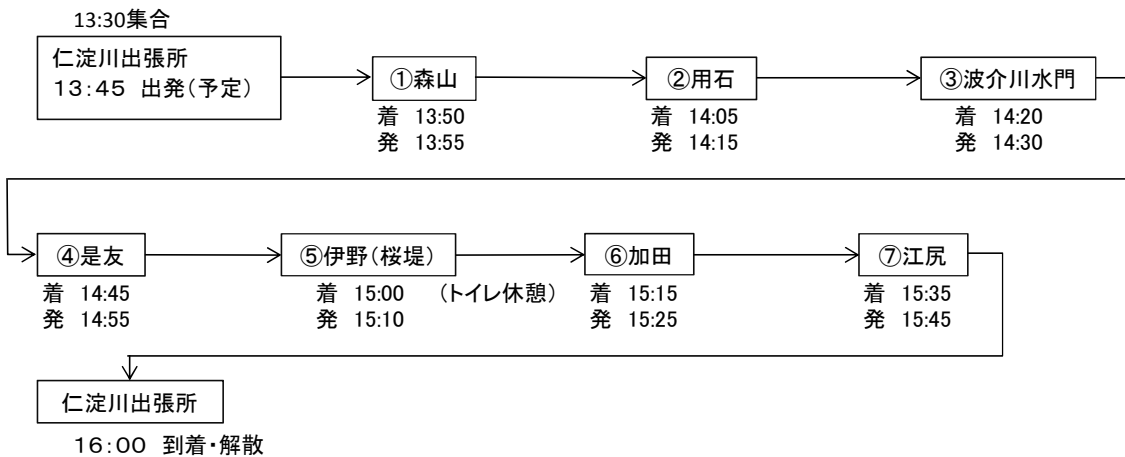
13:30集合

仁淀川出張所
13:45 出発(予定)

①森山
着 13:50
発 13:55

②用石
着 14:05
発 14:15

③波介川水門
着 14:20
発 14:30

④是友
着 14:45
発 14:55

⑤伊野(桜堤)
着 15:00 (トイレ休憩)
発 15:10

⑥加田
着 15:15
発 15:25

⑦江尻
着 15:35
発 15:45

仁淀川出張所
16:00 到着・解散